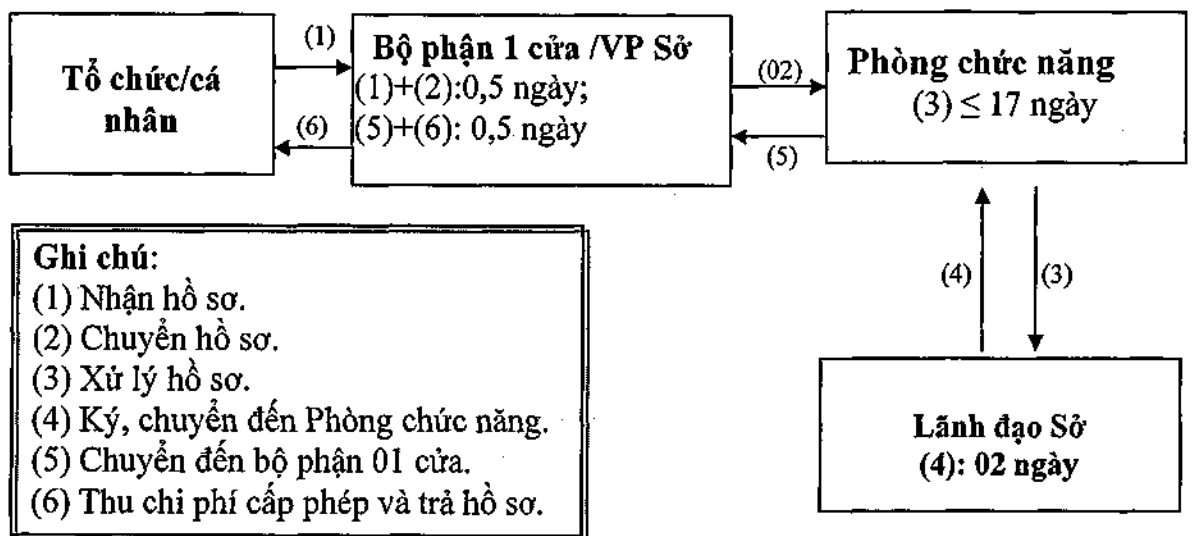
Tổ chức/cá nhân

(1)

(6)

Bộ phận 1 cửa /VP Sở
(1)+(2):0,5 ngày;
(5)+(6): 0,5 ngày

(02)

(5)

Phòng chức năng
(3) $\leq$ 17 ngày

(4)

(3)

Lãnh đạo Sở
(4): 02 ngày

Ghi chú:
(1) Nhận hồ sơ.
(2) Chuyển hồ sơ.
(3) Xử lý hồ sơ.
(4) Ký, chuyển đến Phòng chức năng.
(5) Chuyển đến bộ phận 01 cửa.
(6) Thu chi phí cấp phép và trả hồ sơ.